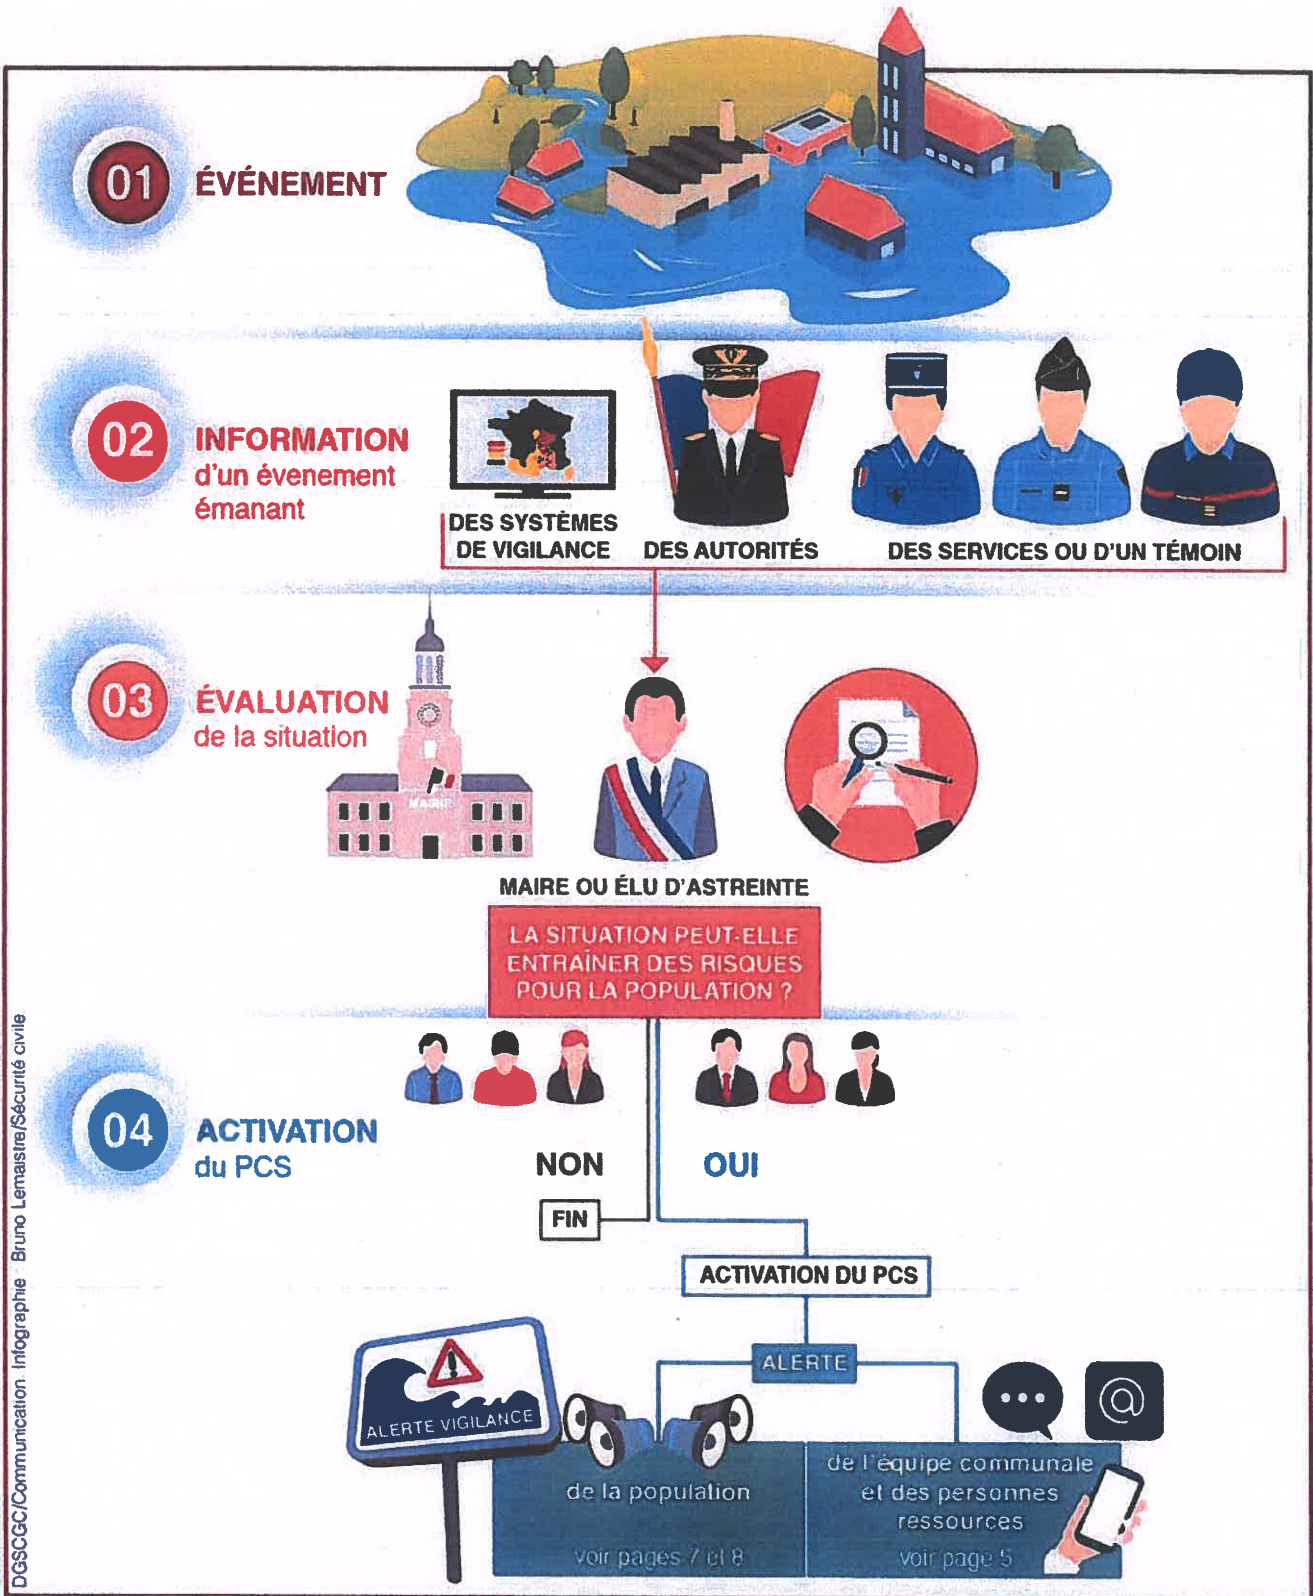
01 ÉVÉNEMENT

02 INFORMATION d'un évenement émanant

DES SYSTÈMES DE VIGILANCE

DES AUTORITÉS

DES SERVICES OU D'UN TÉMOIN

03 ÉVALUATION de la situation

MAIRIE

MAIRE OU ÉLU D'ASTREINTE

LA SITUATION PEUT-ELLE ENTRAÎNER DES RISQUES POUR LA POPULATION ?

04 ACTIVATION du PCS

NON

OUI

FIN

ACTIVATION DU PCS

ALERTE

ALERTE VIGILANCE

de la population

voir pages 7 et 8

de l'équipe communale et des personnes ressources

voir page 5

DGSCGC/Communication · Infographie · Bruno Lemaistre/Sécurité civile